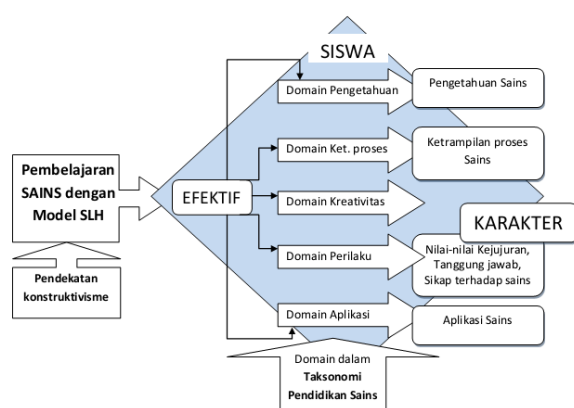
SISWA

Pembelajaran SAINS dengan Model SLH

Pendekatan konstruktivisme

EFEKTIF

Domain Pengetahuan

Domain Ket. proses

Domain Kreativitas

Domain Perilaku

Domain Aplikasi

Pengetahuan Sains

Ketrampilan proses Sains

KARAKTER

Nilai-nilai Kejujuran, Tanggung jawab, Sikap terhadap sains

Aplikasi Sains

Domain dalam Taksonomi Pendidikan Sains